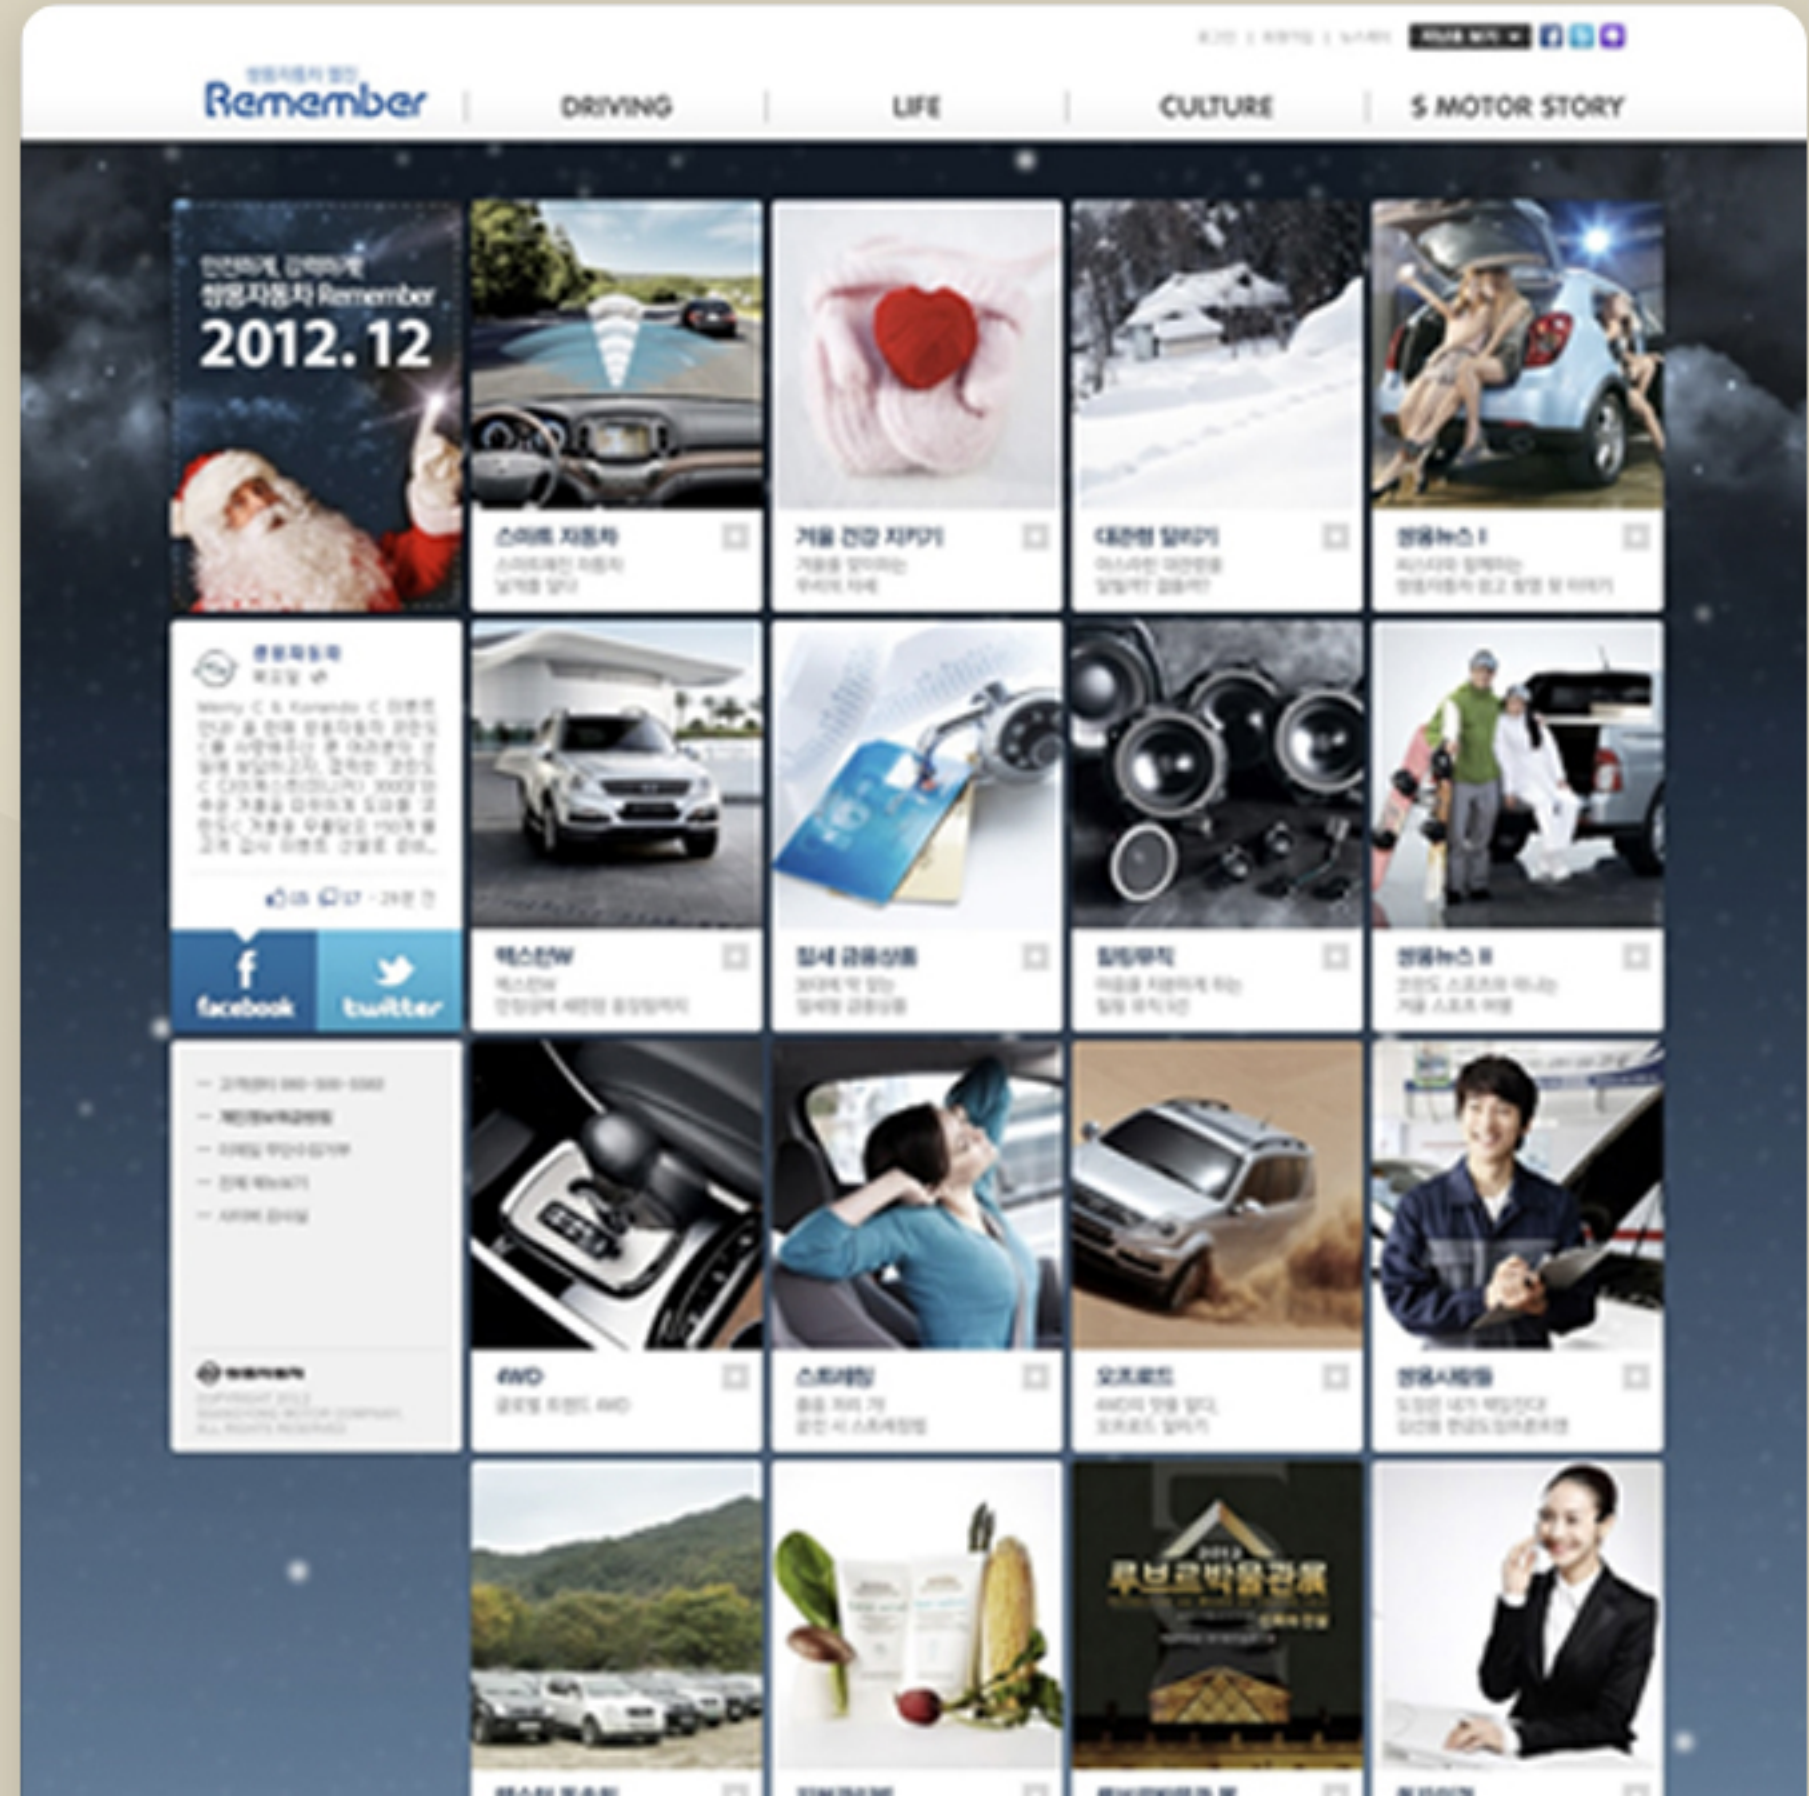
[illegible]

Remember

DRIVING | LIFE | CULTURE | S MOTOR STORY

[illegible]
쌍용자동차 Remember
2012.12

스마트 자동차
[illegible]

겨울 건강 지키기
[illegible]

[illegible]
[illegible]

쌍용뉴스 I
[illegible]

쌍용자동차
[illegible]

facebook
twitter

렉스턴W
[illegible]

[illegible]
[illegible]

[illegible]
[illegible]

쌍용뉴스 II
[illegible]

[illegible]

4WD
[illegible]

스트레칭
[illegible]

오프로드
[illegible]

쌍용사람들
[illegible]

루브르박물관展

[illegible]